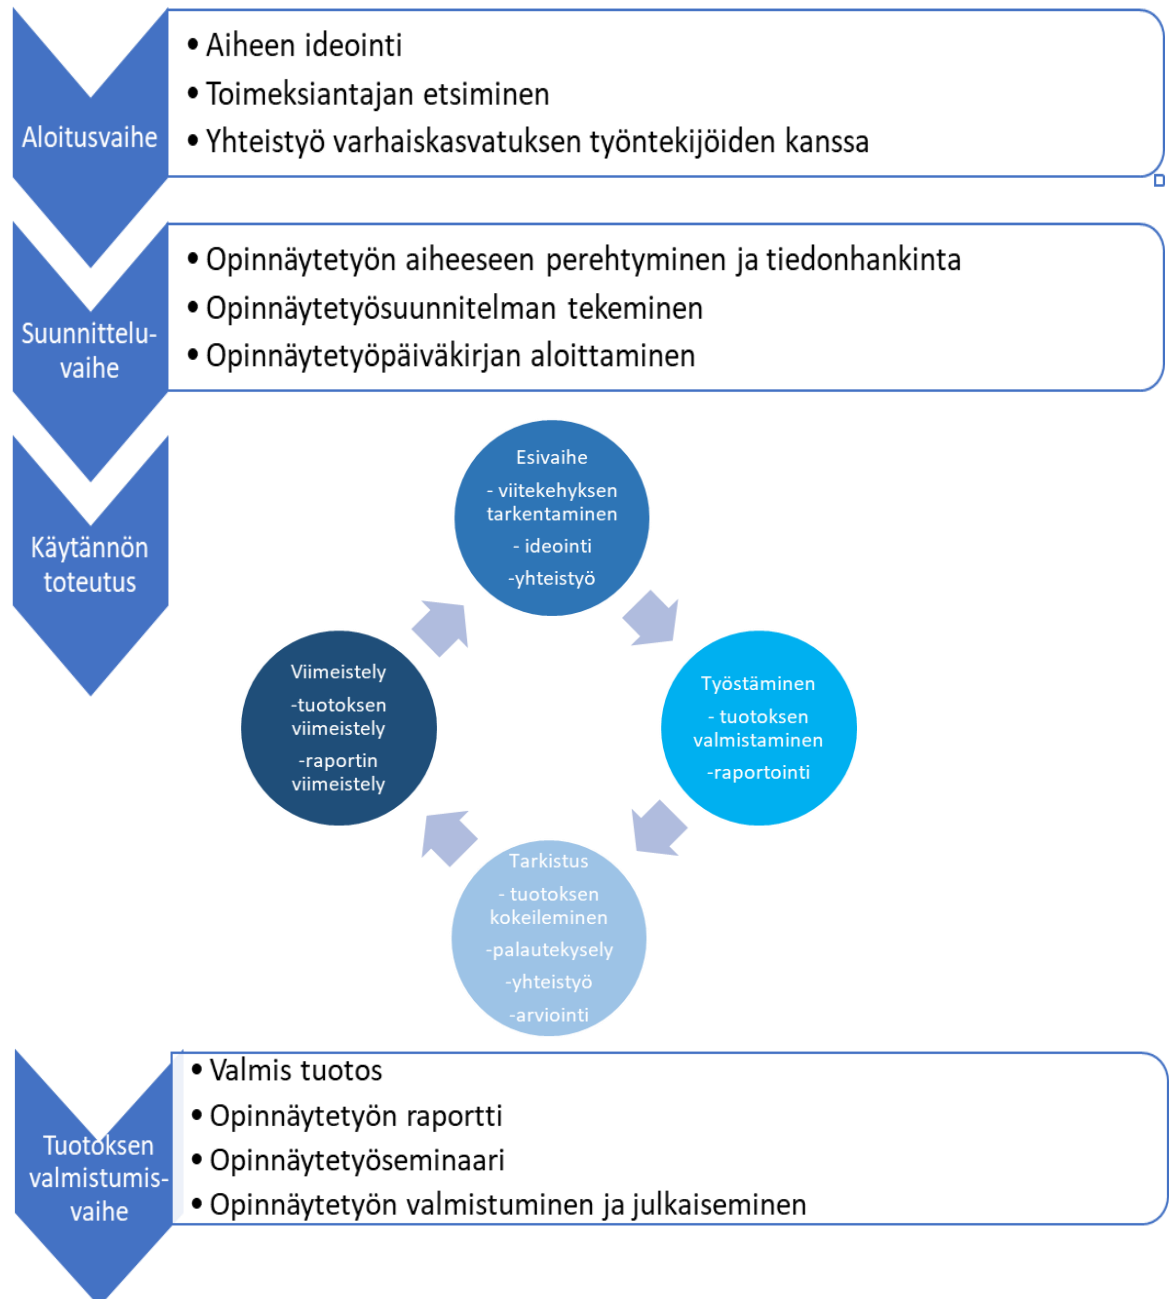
Aloitusvaihe

• Aiheen ideointi
• Toimeksiantajan etsiminen
• Yhteistyö varhaiskasvatuksen työntekijöiden kanssa

Suunnitteluvaihe

• Opinnäytetyön aiheeseen perehtyminen ja tiedonhankinta
• Opinnäytetyösuunnitelman tekeminen
• Opinnäytetyöpäiväkirjan aloittaminen

Käytännön toteutus

Esivaihe
- viitekehyksen tarkentaminen
- ideointi
-yhteistyö

Työstäminen
- tuotoksen valmistaminen
-raportointi

Tarkistus
- tuotoksen kokeileminen
-palautekysely
-yhteistyö
-arviointi

Viimeistely
-tuotoksen viimeistely
-raportin viimeistely

Tuotoksen valmistumisvaihe

• Valmis tuotos
• Opinnäytetyön raportti
• Opinnäytetyöseminaari
• Opinnäytetyön valmistuminen ja julkaiseminen